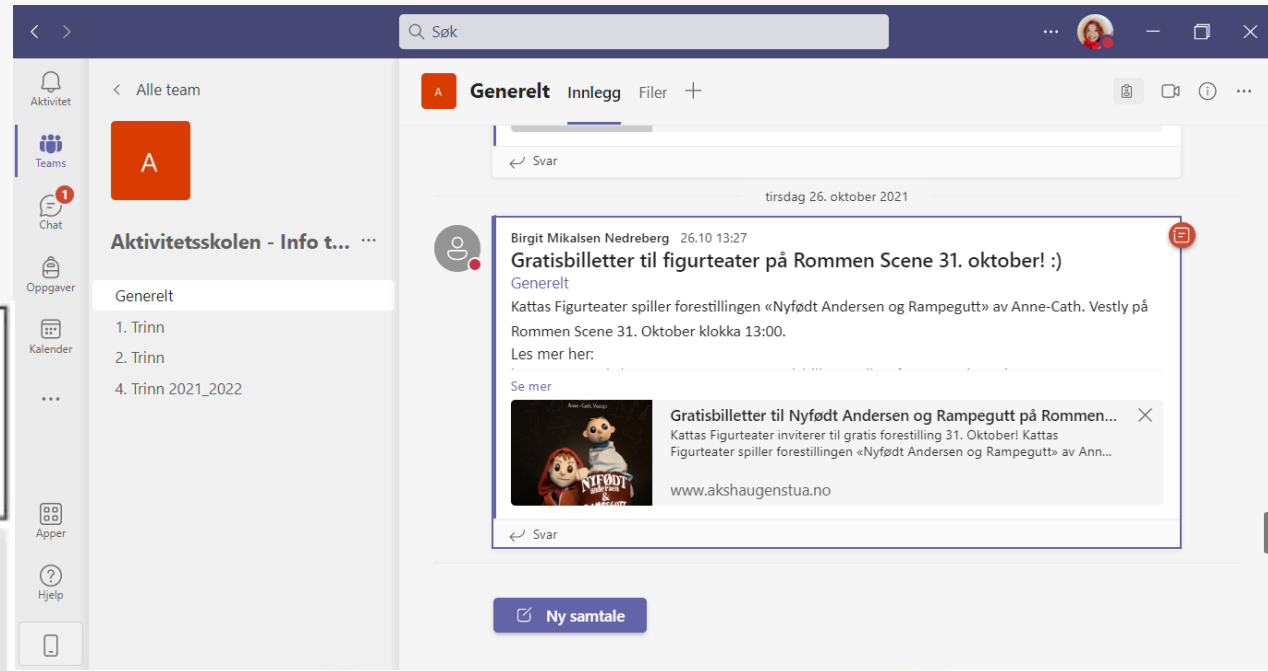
Søk

Aktivitet

Teams

1
Chat

Oppgaver

Kalender

...

Apper

Hjelp

Alle team

A

Aktivitetsskolen - Info t... ···

Generelt
1. Trinn
2. Trinn
4. Trinn 2021_2022

A
Generelt Innlegg Filer +

Svar

tirsdag 26. oktober 2021

Birgit Mikalsen Nedreberg 26.10 13:27

Gratisbilletter til figurteater på Rommen Scene 31. oktober! :)

Generelt

Kattas Figurteater spiller forestillingen «Nyfødt Andersen og Rampegutt» av Anne-Cath. Vestly på Rommen Scene 31. Oktober klokka 13:00.

Les mer her:

Se mer

Anne-Cath. Vestly
NYFØDT ANDERSEN & RAMPEGUTT

Gratisbilletter til Nyfødt Andersen og Rampegutt på Rommen...

Kattas Figurteater inviterer til gratis forestilling 31. Oktober! Kattas Figurteater spiller forestillingen «Nyfødt Andersen og Rampegutt» av Ann...

www.akshaugenstua.no

Svar

Ny samtale